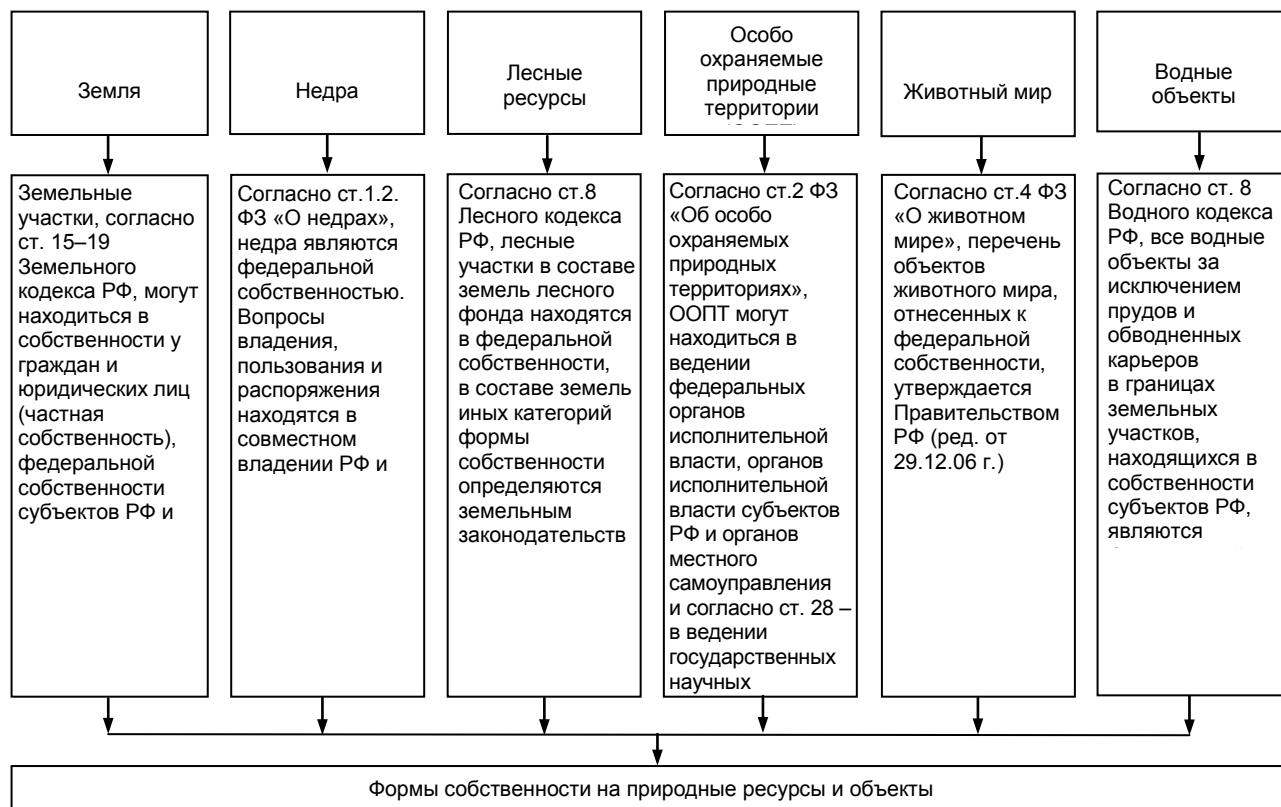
Земля

Недра

Лесные ресурсы

Особо охраняемые природные территории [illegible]

Животный мир

Водные объекты

Земельные участки, согласно ст. 15–19 Земельного кодекса РФ, могут находиться в собственности у граждан и юридических лиц (частная собственность), федеральной собственности субъектов РФ и

Согласно ст.1.2. ФЗ «О недрах», недра являются федеральной собственностью. Вопросы владения, пользования и распоряжения находятся в совместном владении РФ и

Согласно ст.8 Лесного кодекса РФ, лесные участки в составе земель лесного фонда находятся в федеральной собственности, в составе земель иных категорий формы собственности определяются земельным законодательств

Согласно ст.2 ФЗ «Об особо охраняемых природных территориях», ООПТ могут находиться в ведении федеральных органов исполнительной власти, органов исполнительной власти субъектов РФ и органов местного самоуправления и согласно ст. 28 – в ведении государственных научных

Согласно ст.4 ФЗ «О животном мире», перечень объектов животного мира, отнесенных к федеральной собственности, утверждается Правительством РФ (ред. от 29.12.06 г.)

Согласно ст. 8 Водного кодекса РФ, все водные объекты за исключением прудов и обводненных карьеров в границах земельных участков, находящихся в собственности субъектов РФ, являются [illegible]

Формы собственности на природные ресурсы и объекты